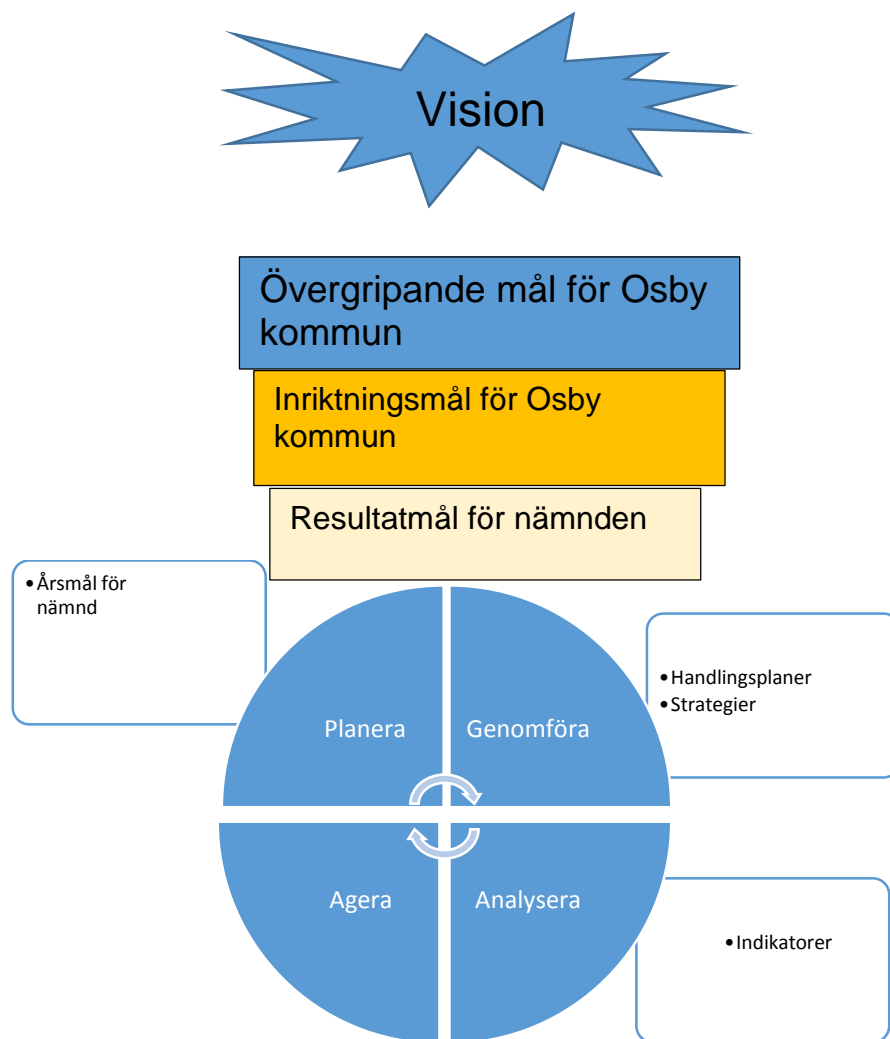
Vision

Övergripande mål för Osby kommun

Inriktningsmål för Osby kommun

Resultatmål för nämnden

• Årsmål för nämnd

Planera

Genomföra

• Handlingsplaner
• Strategier

Agera

Analysera

• Indikatorer